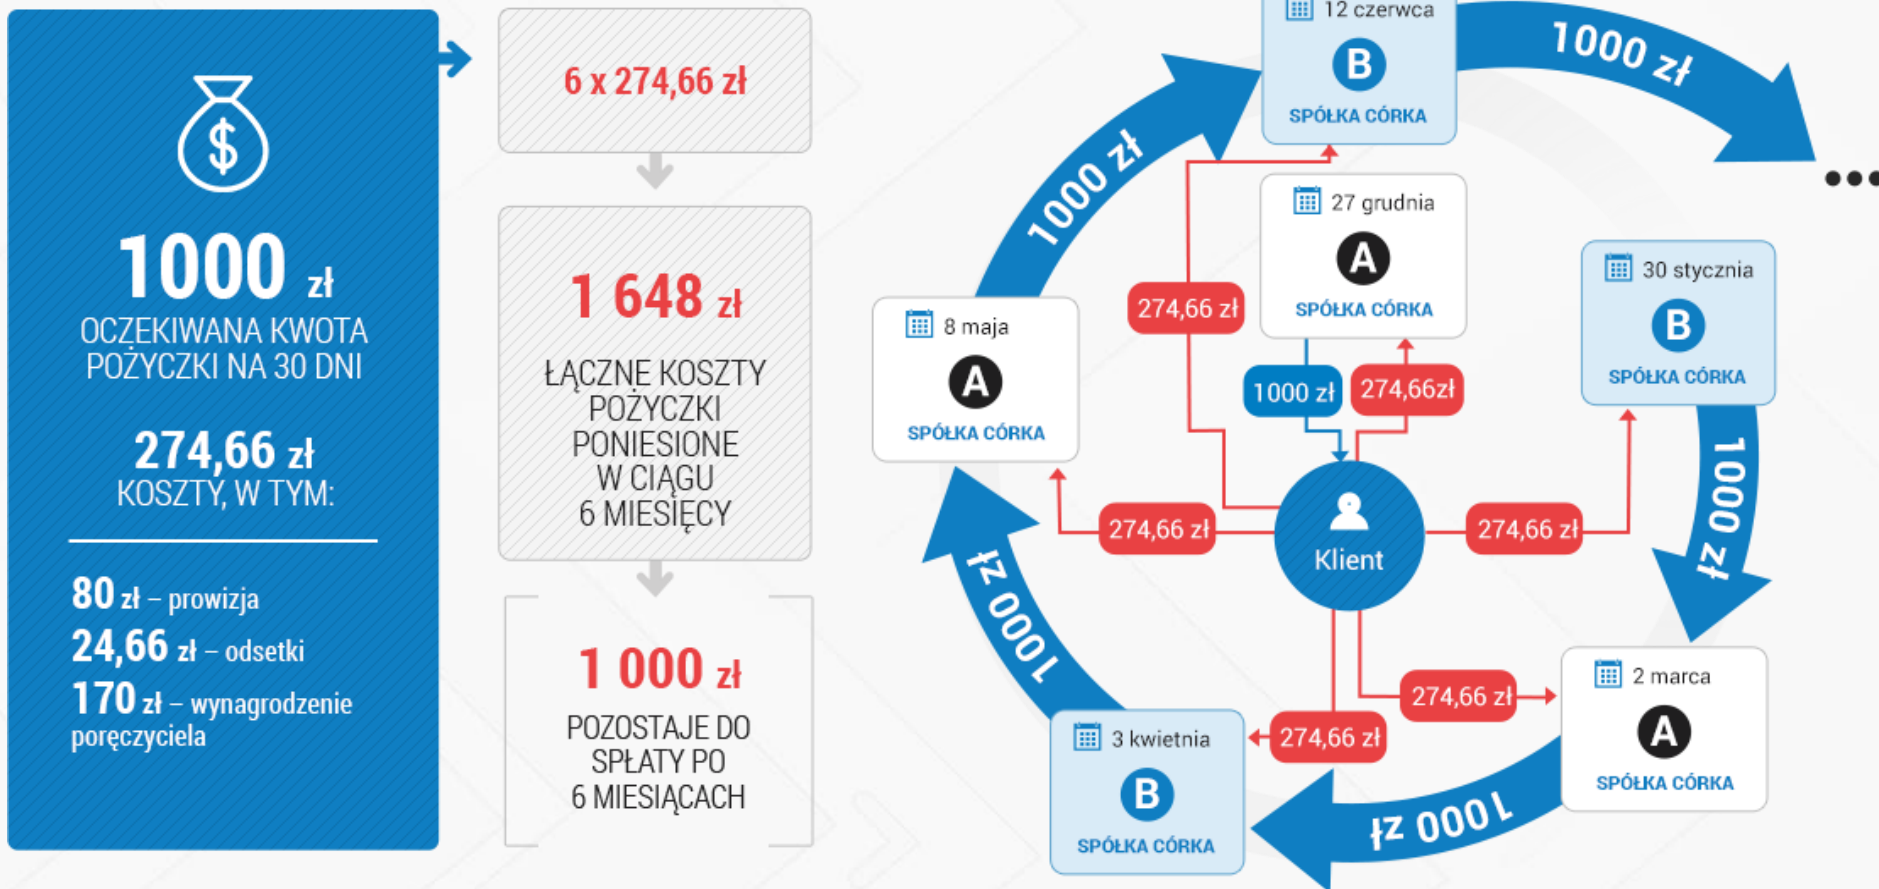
$

1000 zł
OCZEKIWANA KWOTA POŻYCZKI NA 30 DNI

274,66 zł
KOSZTY, W TYM:

80 zł – prowizja
24,66 zł – odsetki
170 zł – wynagrodzenie poręczyciela

6 x 274,66 zł

1 648 zł
ŁĄCZNE KOSZTY POŻYCZKI PONIESIONE W CIĄGU 6 MIESIĘCY

1 000 zł
POZOSTAJE DO SPŁATY PO 6 MIESIĄCACH

12 czerwca
B
SPÓŁKA CÓRKA

1000 zł

1000 zł

27 grudnia
A
SPÓŁKA CÓRKA

274,66 zł

1000 zł

274,66zł

8 maja
A
SPÓŁKA CÓRKA

30 stycznia
B
SPÓŁKA CÓRKA

274,66 zł

Klient

274,66 zł

1000 zł

1000 zł

274,66 zł

2 marca
A
SPÓŁKA CÓRKA

3 kwietnia
B
SPÓŁKA CÓRKA

274,66 zł

1000 zł